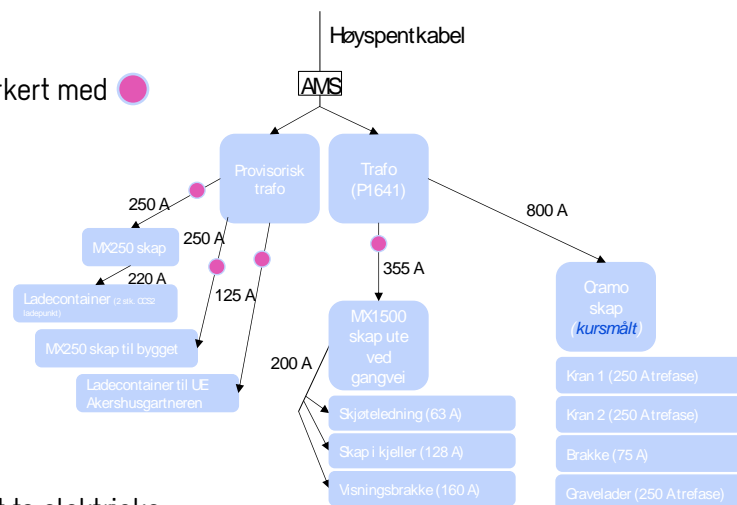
kert med

Høyspentkabel

AMS

Provisorisk trafo

Trafo (P1641)

250 A

800 A

MX250 skap

250 A

355 A

220 A

Ladecontainer (2 stk. CCS2 ladepunkt)

125 A

Cramo skap (kursmålt)

MX1500 skap ute ved gangvei

MX250 skap til bygget

200 A

Ladecontainer til UE Akershusgartneren

Kran 1 (250 A trefase)

Skjøteledning (63 A)

Kran 2 (250 A trefase)

Skap i kjeller (128 A)

Brakke (75 A)

Visningsbrakke (160 A)

Gravelader (250 A trefase)

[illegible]